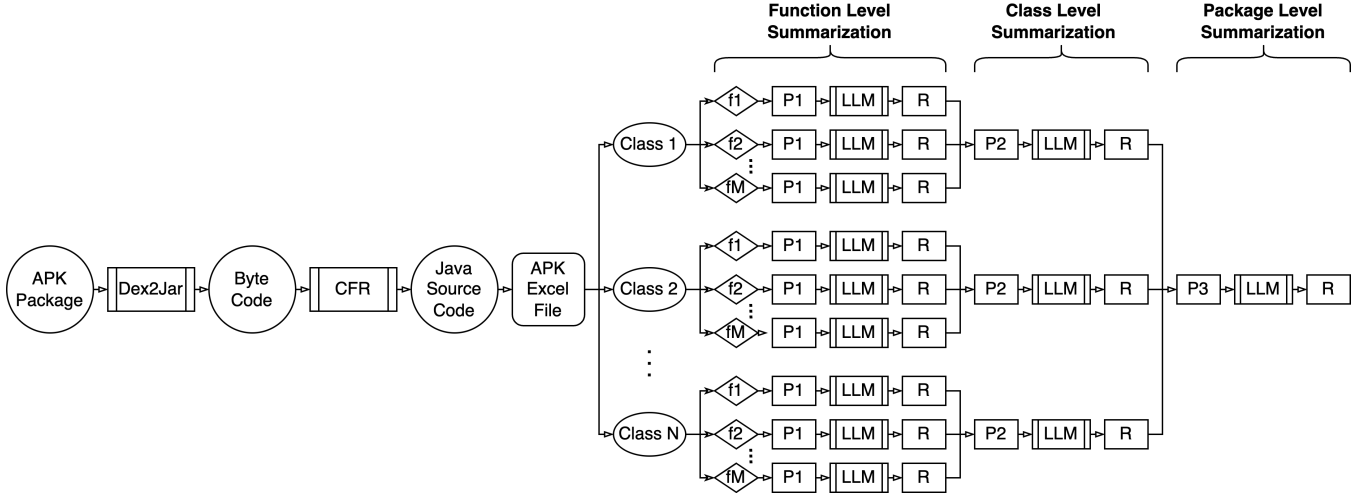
Function Level Summarization

Class Level Summarization

Package Level Summarization

APK Package

Dex2Jar

Byte Code

CFR

Java Source Code

APK Excel File

Class 1

f1 P1 LLM R

f2 P1 LLM R

⋮

fM P1 LLM R

P2 LLM R

Class 2

f1 P1 LLM R

f2 P1 LLM R

⋮

fM P1 LLM R

P2 LLM R

P3 LLM R

⋮

Class N

f1 P1 LLM R

f2 P1 LLM R

⋮

fM P1 LLM R

P2 LLM R